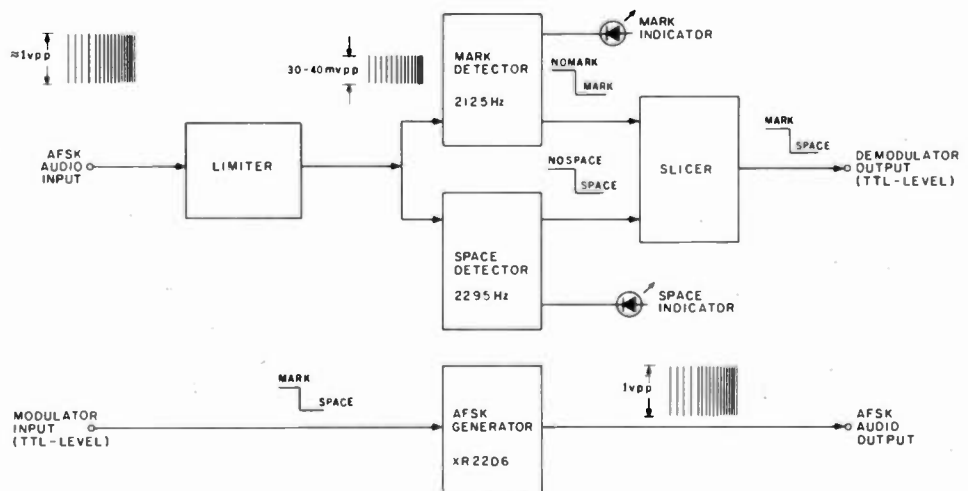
≈1vpp

30-40mvpp

AFSK AUDIO INPUT

LIMITER

MARK DETECTOR

2125Hz

MARK INDICATOR

NOMARK

MARK

NOSPACE

SPACE

SLICER

MARK

SPACE

DEMODULATOR OUTPUT (TTL-LEVEL)

SPACE DETECTOR

2295Hz

SPACE INDICATOR

MARK

SPACE

MODULATOR INPUT (TTL-LEVEL)

AFSK GENERATOR

XR2206

1vpp

AFSK AUDIO OUTPUT